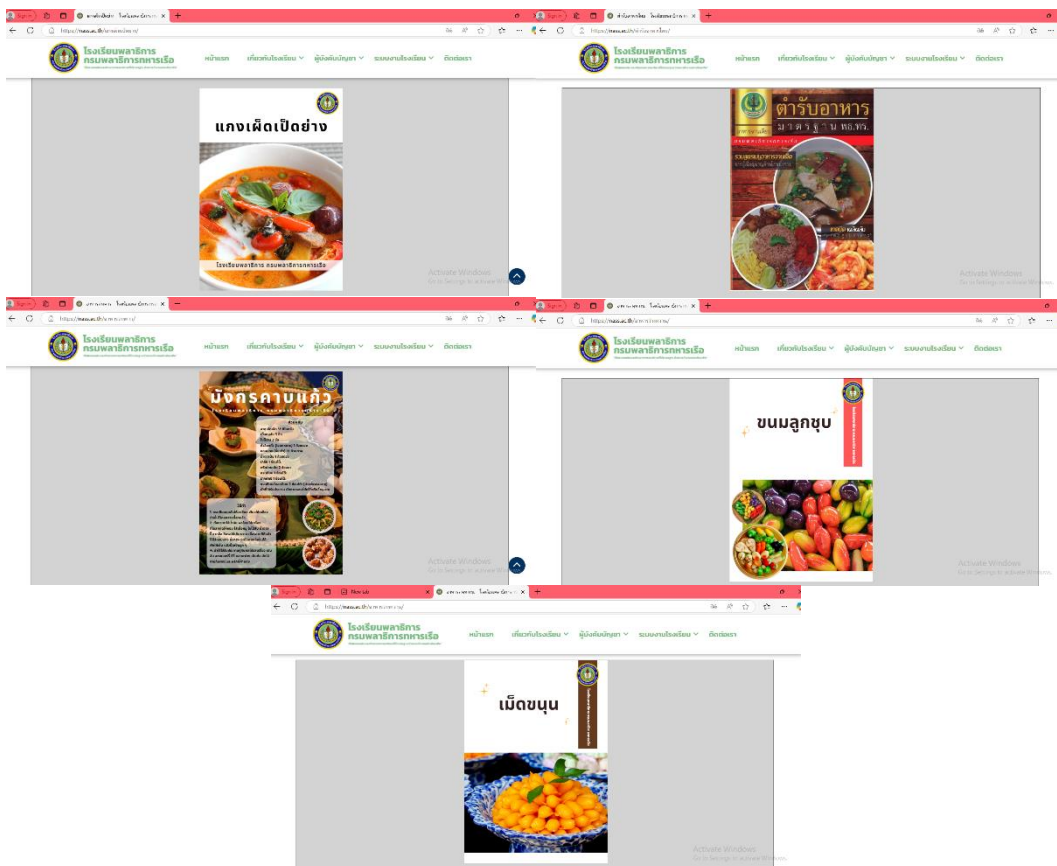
โรงเรียนพลาธิการ กรมพลาธิการทหารเรือ

หน้าแรก เกี่ยวกับโรงเรียน ผู้บังคับบัญชา ระบบงานโรงเรียน ติดต่อเรา

แกงเผ็ดเป็ดย่าง

โรงเรียนพลาธิการ กรมพลาธิการทหารเรือ

Activate Windows
Go to Settings to activate Windows.

โรงเรียนพลาธิการ กรมพลาธิการทหารเรือ

หน้าแรก เกี่ยวกับโรงเรียน ผู้บังคับบัญชา ระบบงานโรงเรียน ติดต่อเรา

ตำรับอาหาร

มาตรฐาน พล.ทร.

Activate Windows
Go to Settings to activate Windows.

โรงเรียนพลาธิการ กรมพลาธิการทหารเรือ

หน้าแรก เกี่ยวกับโรงเรียน ผู้บังคับบัญชา ระบบงานโรงเรียน ติดต่อเรา

มังกรคาบแก้ว

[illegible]

Activate Windows
Go to Settings to activate Windows.

โรงเรียนพลาธิการ กรมพลาธิการทหารเรือ

หน้าแรก เกี่ยวกับโรงเรียน ผู้บังคับบัญชา ระบบงานโรงเรียน ติดต่อเรา

ขนมลูกชุบ

Activate Windows
Go to Settings to activate Windows.

New tab

โรงเรียนพลาธิการ กรมพลาธิการทหารเรือ

หน้าแรก เกี่ยวกับโรงเรียน ผู้บังคับบัญชา ระบบงานโรงเรียน ติดต่อเรา

เม็ดขนุน

Activate Windows
Go to Settings to activate Windows.